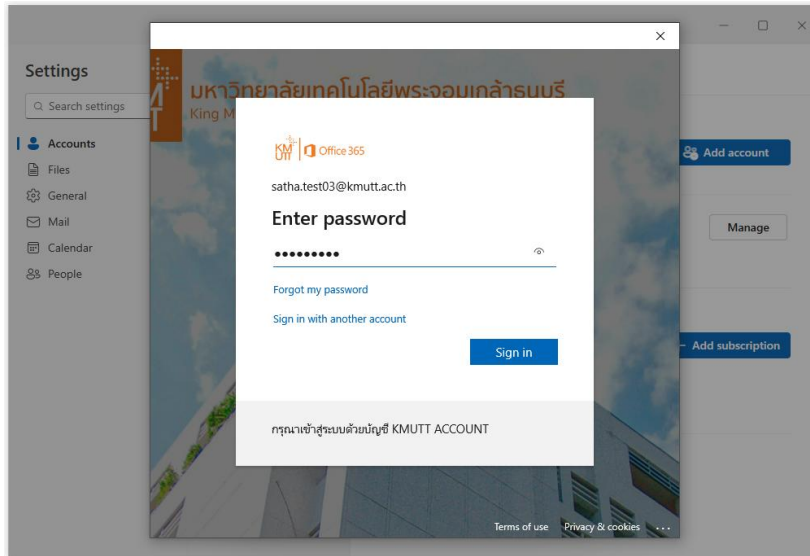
Settings

Search settings

Accounts
Files
General
Mail
Calendar
People

Add account

Manage

Add subscription

×

มหาวิทยาลัยเทคโนโลยีพระจอมเกล้าธนบุรี
King M

KMUTT Office 365

satha.test03@kmutt.ac.th

Enter password

•••••••••

Forgot my password

Sign in with another account

Sign in

กรุณาเข้าสู่ระบบด้วยบัญชี KMUTT ACCOUNT

Terms of use Privacy & cookies ...